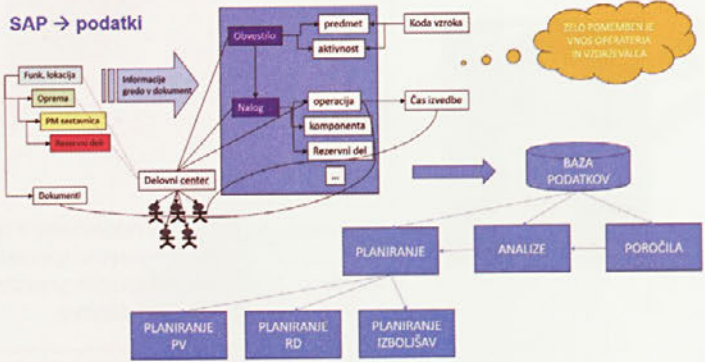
SAP → podatki

Funk. lokacija
Oprema
PM sestavnica
Rezervni del
Dokumenti

Informacije gredo v dokument

Obvestilo
predmet
aktivnost
Koda vzroka

Nalog
operacija
komponenta
Rezervni del
...
Čas izvedbe

Delovni center

ZELO POMEMBEN JE VNOS OPERATERJA IN VZDRŽEVALCA

BAZA PODATKOV

PLANIRANJE
ANALIZE
POROČILA

PLANIRANJE PV
PLANIRANJE RD
PLANIRANJE IZBOLJŠAV